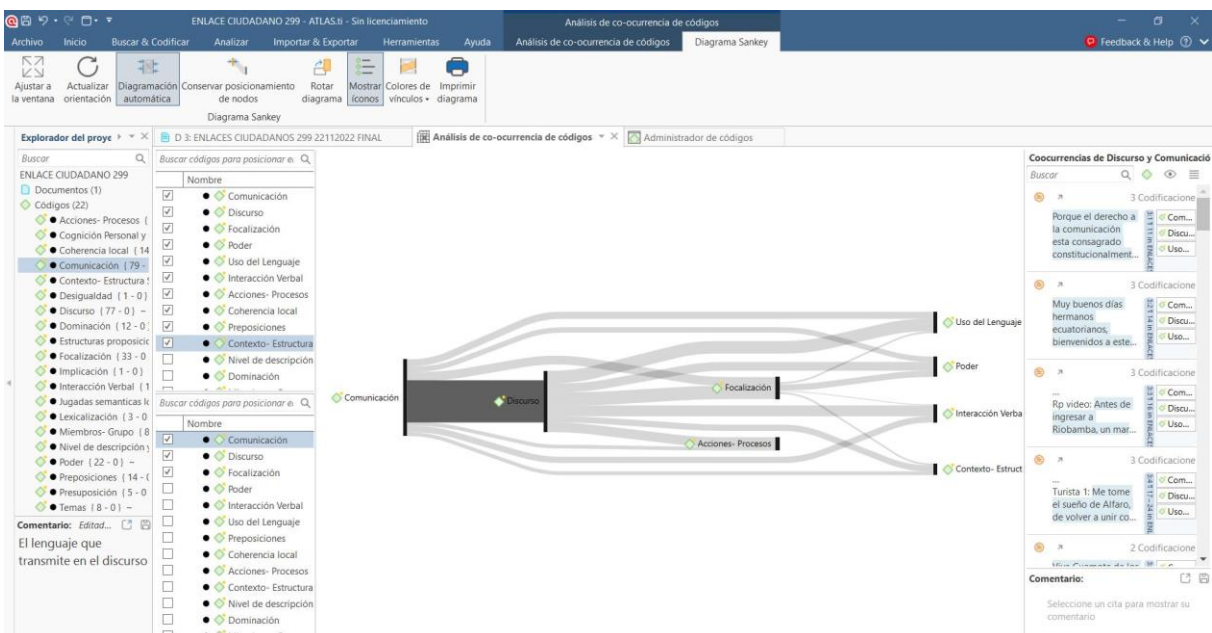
ENLACE CIUDADANO 299 - ATLAS.ti - Sin licenciamiento
Análisis de co-ocurrencia de códigos

Archivo Inicio Buscar & Codificar Analizar Importar & Exportar Herramientas Ayuda Análisis de co-ocurrencia de códigos Diagrama Sankey
Feedback & Help

Ajustar a la ventana Actualizar orientación Diagramación automática Conservar posicionamiento de nodos Rotar diagrama Mostrar íconos Colores de vínculos Imprimir diagrama
Diagrama Sankey

Explorador del proye
D 3: ENLACES CIUDADANOS 299 22112022 FINAL
Análisis de co-ocurrencia de códigos
Administrador de códigos

Buscar
ENLACE CIUDADANO 299
Documentos (1)
Códigos (22)
Acciones- Procesos {
Cognición Personal y
Coherencia local {14
Comunicación {79 -
Contexto- Estructura
Desigualdad {1 - 0}
Discurso {77 - 0} ~
Dominación {12 - 0}
Estructuras proposicic
Focalización {33 - 0
Implicación {1 - 0}
Interacción Verbal {1
Jugadas semanticas l
Lexicalización {3 - 0
Miembros- Grupo {8
Nivel de descripción
Poder {22 - 0} ~
Preposiciones {14 -
Presuposición {5 - 0
Temas {8 - 0} ~
Comentario: Editad...
El lenguaje que transmite en el discurso

Buscar códigos para posicionar e
Nombre
Comunicación
Discurso
Focalización
Poder
Uso del Lenguaje
Interacción Verbal
Acciones- Procesos
Coherencia local
Preposiciones
Contexto- Estructura
Nivel de descripción
Dominación

Buscar códigos para posicionar e
Nombre
Comunicación
Discurso
Focalización
Poder
Interacción Verbal
Uso del Lenguaje
Preposiciones
Coherencia local
Acciones- Procesos
Contexto- Estructura
Nivel de descripción
Dominación

Comunicación
Discurso
Focalización
Acciones- Procesos
Uso del Lenguaje
Poder
Interacción Verba
Contexto- Estruct

Coocurrencias de Discurso y Comunicació
Buscar
3 Codificacione
Porque el derecho a la comunicación esta consagrado constitucionalment...
Com...
Discu...
Uso...
3 Codificacione
Muy buenos días hermanos ecuatorianos, bienvenidos a este...
Com...
Discu...
Uso...
3 Codificacione
Rp video: Antes de ingresar a Riobamba, un mar...
Com...
Discu...
Uso...
3 Codificacione
Turista 1: Me tome el sueño de Alfaro, de volver a unir co...
Com...
Discu...
Uso...
2 Codificacione
Comentario:
Seleccione un cita para mostrar su comentario